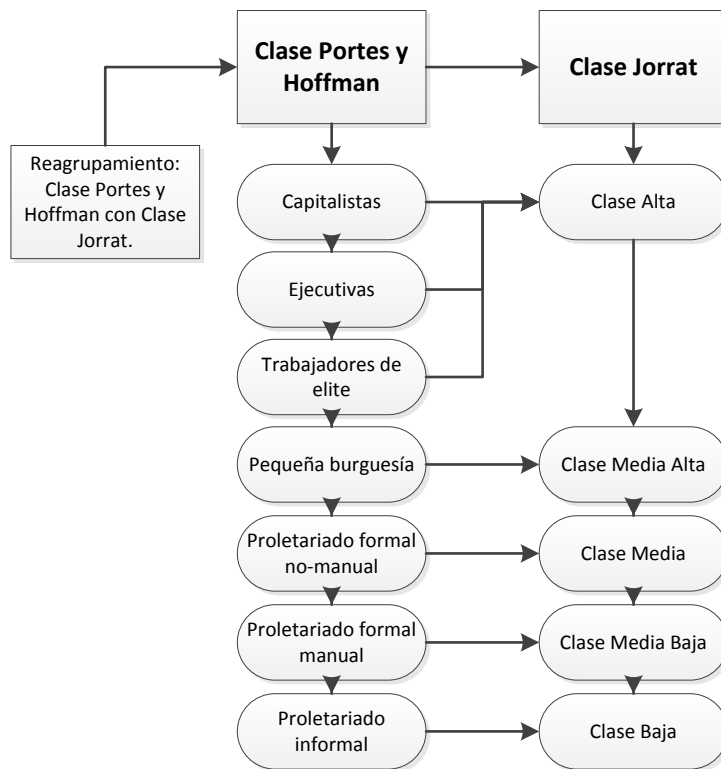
Reagrupamiento: Clase Portes y Hoffman con Clase Jorrat.

Clase Portes y Hoffman

Clase Jorrat

Capitalistas

Ejecutivas

Trabajadores de elite

Pequeña burguesía

Proletariado formal no-manual

Proletariado formal manual

Proletariado informal

Clase Alta

Clase Media Alta

Clase Media

Clase Media Baja

Clase Baja